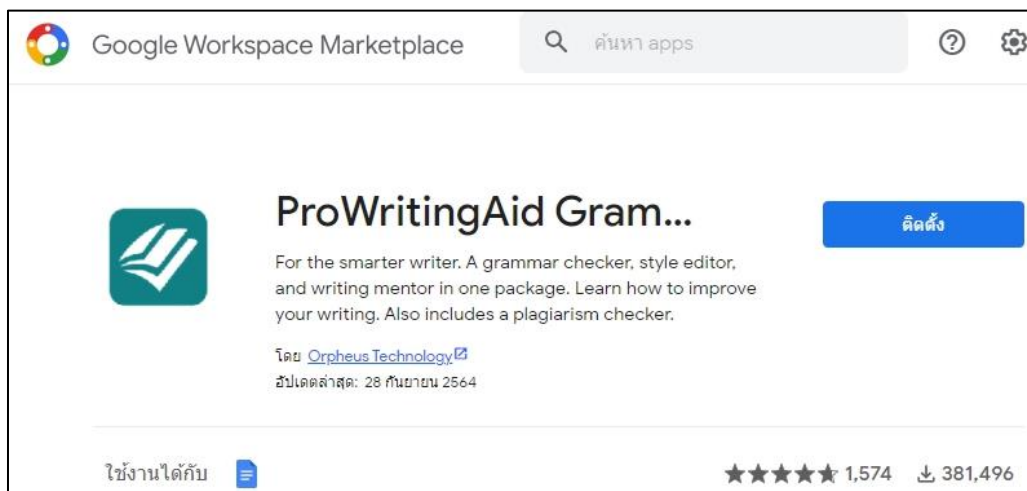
Google Workspace Marketplace

ค้นหา apps

ProWritingAid Gram...

For the smarter writer. A grammar checker, style editor, and writing mentor in one package. Learn how to improve your writing. Also includes a plagiarism checker.

โดย Orpheus Technology

อัปเดตล่าสุด: 28 กันยายน 2564

ติดตั้ง

ใช้งานได้กับ

1,574 381,496